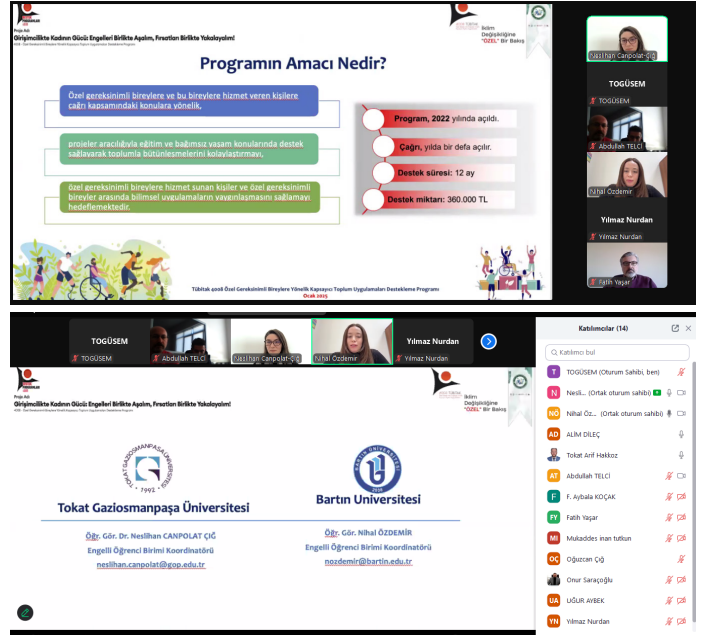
Proje Adı:
Girişimcilikte Kadının Gücü: Engelleri Birlikte Aşalım, Fırsatları Birlikte Yakalayalım!

İklim Değişikliğine "ÖZEL" Bir Bakış

Programın Amacı Nedir?

Özel gereksinimli bireylere ve bu bireylere hizmet veren kişilere çağrı kapsamındaki konulara yönelik,

projeler aracılığıyla eğitim ve bağımsız yaşam konularında destek sağlayarak toplumla bütünleşmelerini kolaylaştırmayı,

özel gereksinimli bireylere hizmet sunan kişiler ve özel gereksinimli bireyler arasında bilimsel uygulamaların yaygınlaşmasını sağlamayı hedeflemektedir.

Program, 2022 yılında açıldı.

Çağrı, yılda bir defa açılır.

Destek süresi: 12 ay

Destek miktarı: 360.000 TL

Tübitak 4008 Özel Gereksinimli Bireylere Yönelik Kapsayıcı Toplum Uygulamaları Destekleme Programı
Ocak 2025

Neslihan Canpolat-Çığ
TOGÜSEM
TOGÜSEM
Abdullah TELCİ
Nihal Özdemir
Yılmaz Nurdan
Yılmaz Nurdan
Fatih Yaşar

TOGÜSEM
TOGÜSEM
Abdullah TELCİ
Neslihan Canpolat-Çığ
Nihal Özdemir
Yılmaz Nurdan
Yılmaz Nurdan

Proje Adı:
Girişimcilikte Kadının Gücü: Engelleri Birlikte Aşalım, Fırsatları Birlikte Yakalayalım!

İklim Değişikliğine "ÖZEL" Bir Bakış

Tokat Gaziosmanpaşa Üniversitesi
1992

Bartın Üniversitesi

Öğr. Gör. Dr. Neslihan CANPOLAT ÇIĞ
Engelli Öğrenci Birimi Koordinatörü
neslihan.canpolat@gop.edu.tr

Öğr. Gör. Nihal ÖZDEMİR
Engelli Öğrenci Birimi Koordinatörü
nozdemir@bartin.edu.tr

Katılımcılar (14)
Katılımcı bul
TOGÜSEM (Oturum Sahibi, ben)
Nesli... (Ortak oturum sahibi)
Nihal Öz... (Ortak oturum sahibi)
ALİM DİLEÇ
Tokat Arif Hakkoz
Abdullah TELCİ
F. Aybala KOÇAK
Fatih Yaşar
Mukaddes inan tutkun
Oğuzcan Çığ
Onur Saraçoğlu
UĞUR AYBEK
Yılmaz Nurdan